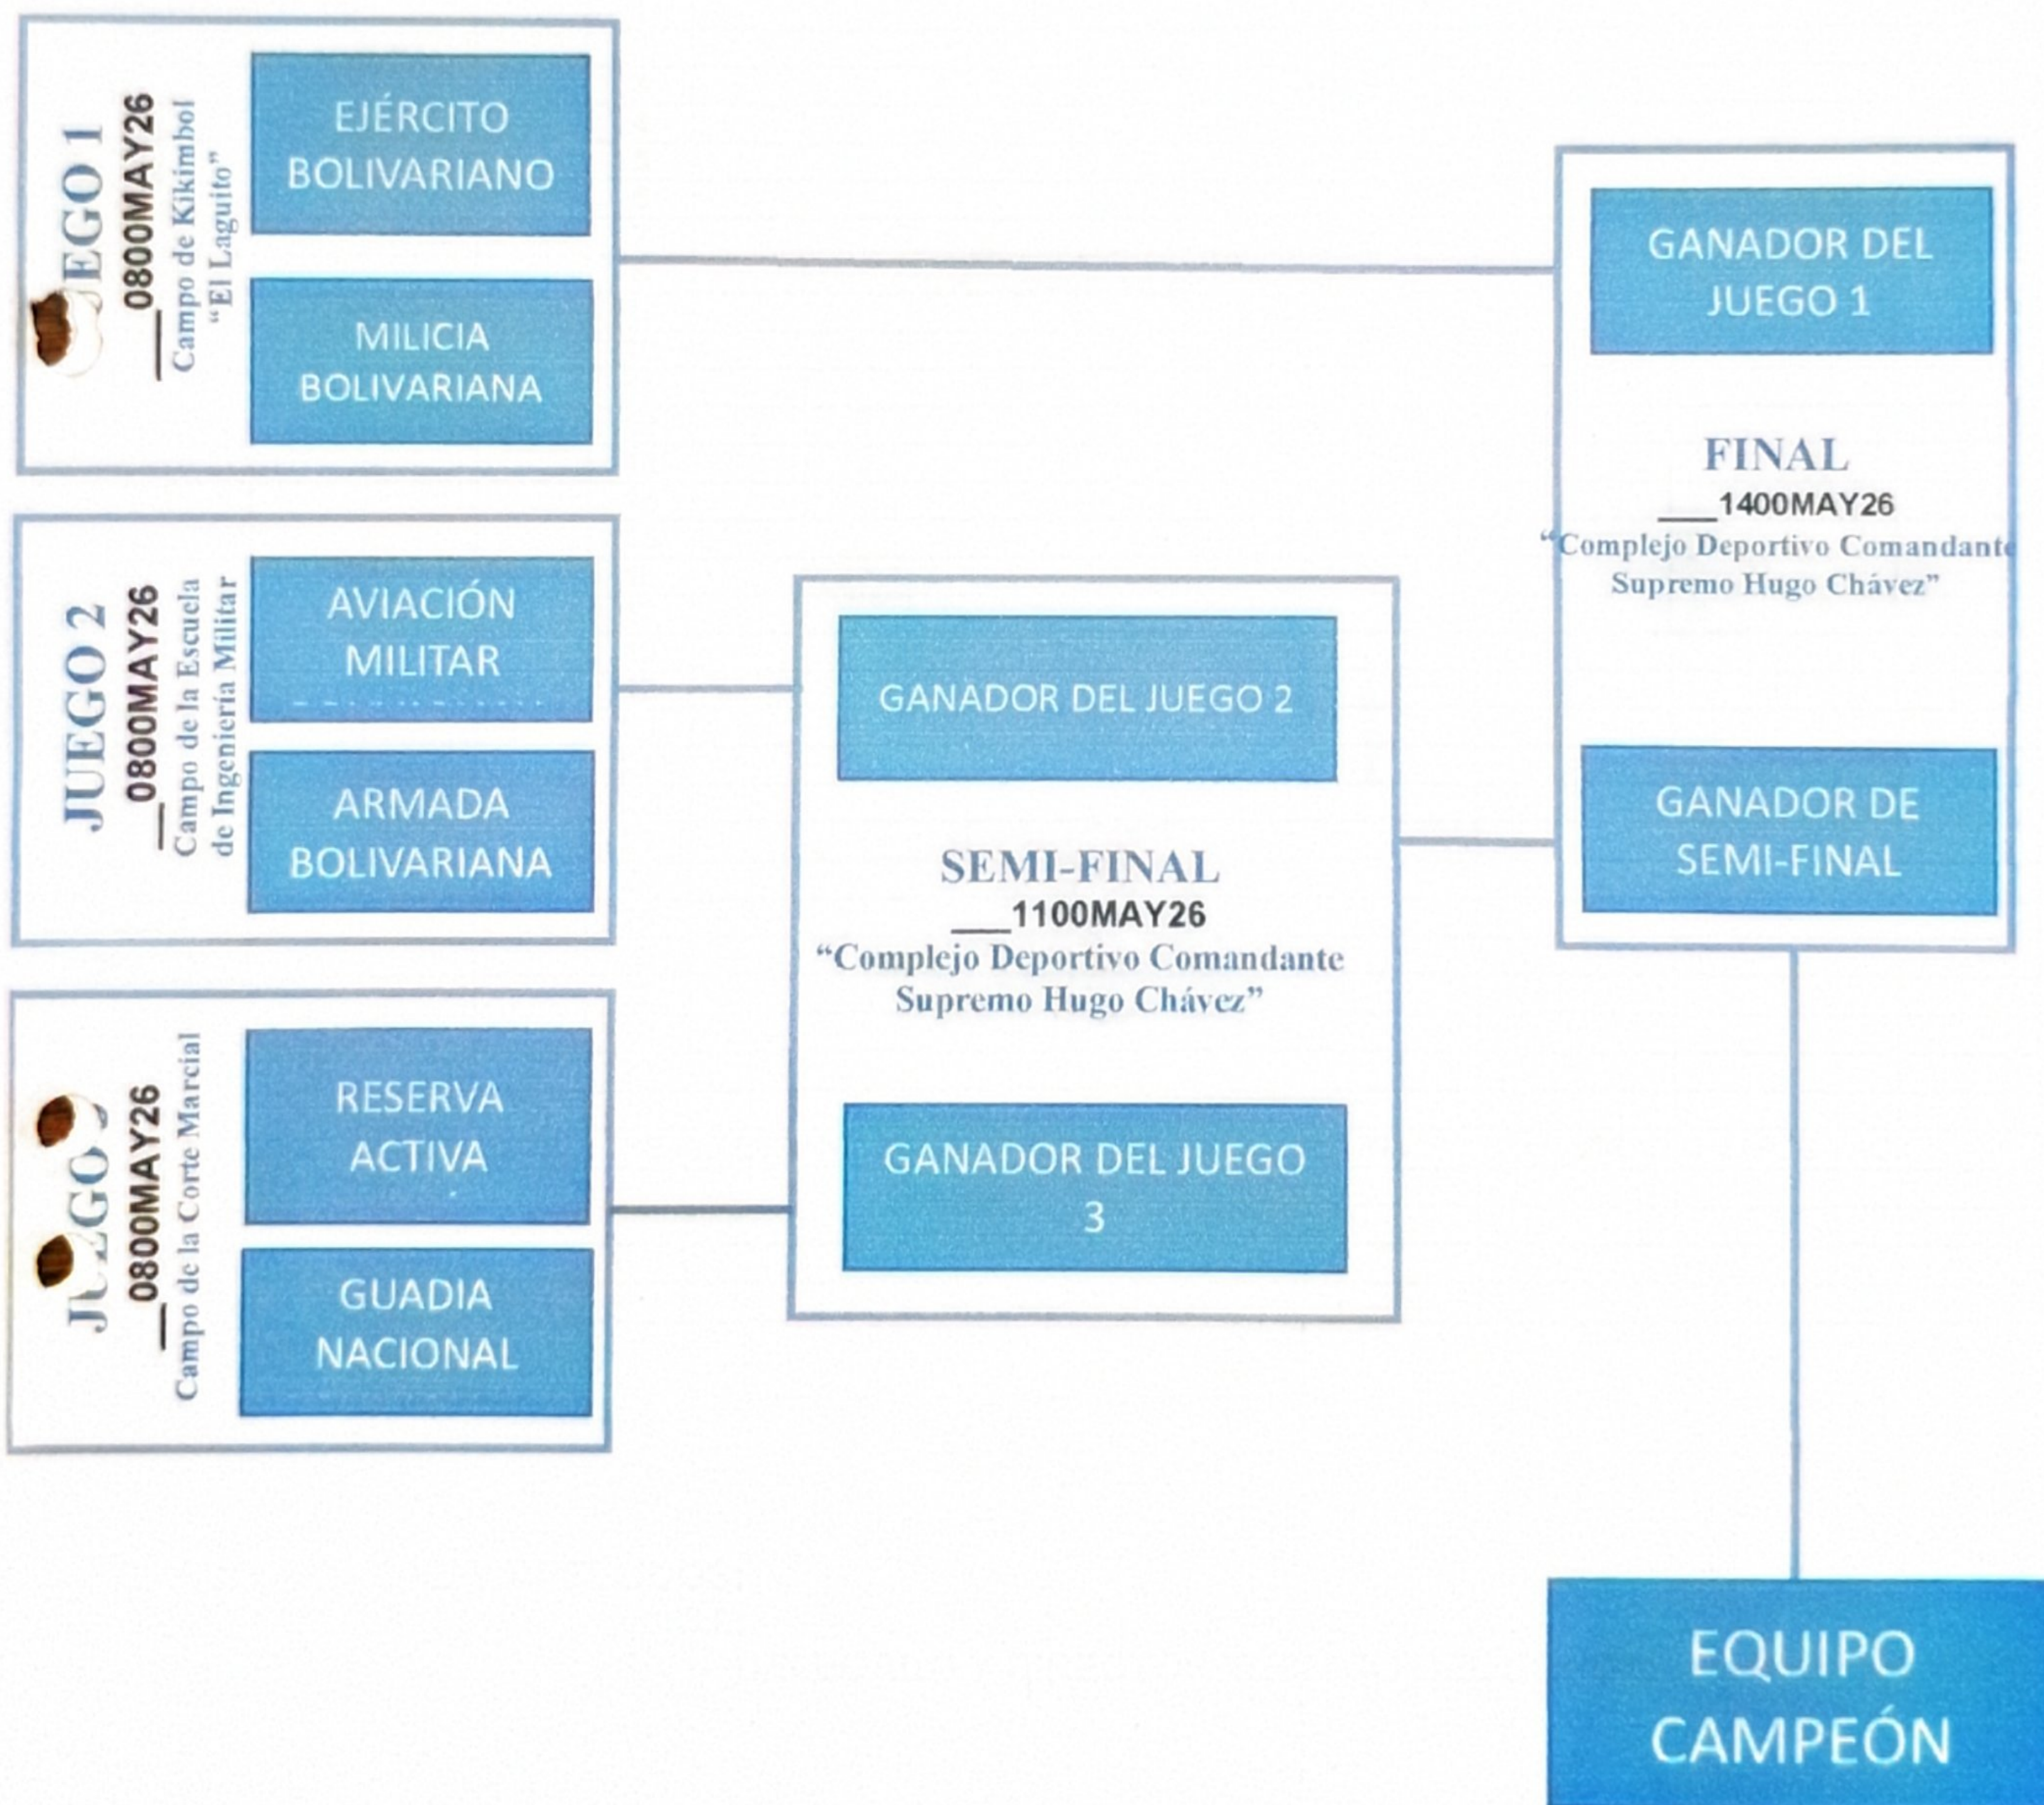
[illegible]EGO 1
__0800MAY26
Campo de Kikimbol
"El Laguito"

EJÉRCITO BOLIVARIANO

MILICIA BOLIVARIANA

JUEGO 2
__0800MAY26
Campo de la Escuela de Ingeniería Militar

AVIACIÓN MILITAR

ARMADA BOLIVARIANA

J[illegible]GO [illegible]
__0800MAY26
Campo de la Corte Marcial

RESERVA ACTIVA

GUADIA NACIONAL

GANADOR DEL JUEGO 2

SEMI-FINAL
___1100MAY26
"Complejo Deportivo Comandante Supremo Hugo Chávez"

GANADOR DEL JUEGO 3

GANADOR DEL JUEGO 1

FINAL
___1400MAY26
"Complejo Deportivo Comandante Supremo Hugo Chávez"

GANADOR DE SEMI-FINAL

EQUIPO CAMPEÓN